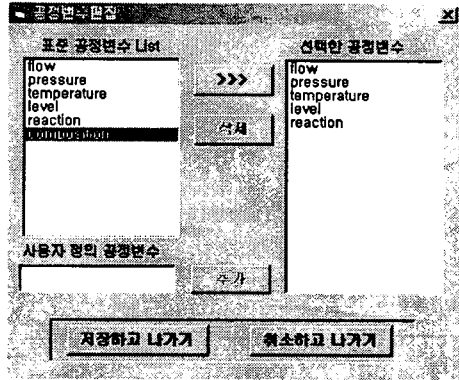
공정변수편집

x

표준 공정변수 List

flow
pressure
temperature
level
reaction
combustion

>>>

삭제

선택한 공정변수

flow
pressure
temperature
level
reaction

사용자 정의 공정변수

추가

저장하고 나가기

취소하고 나가기